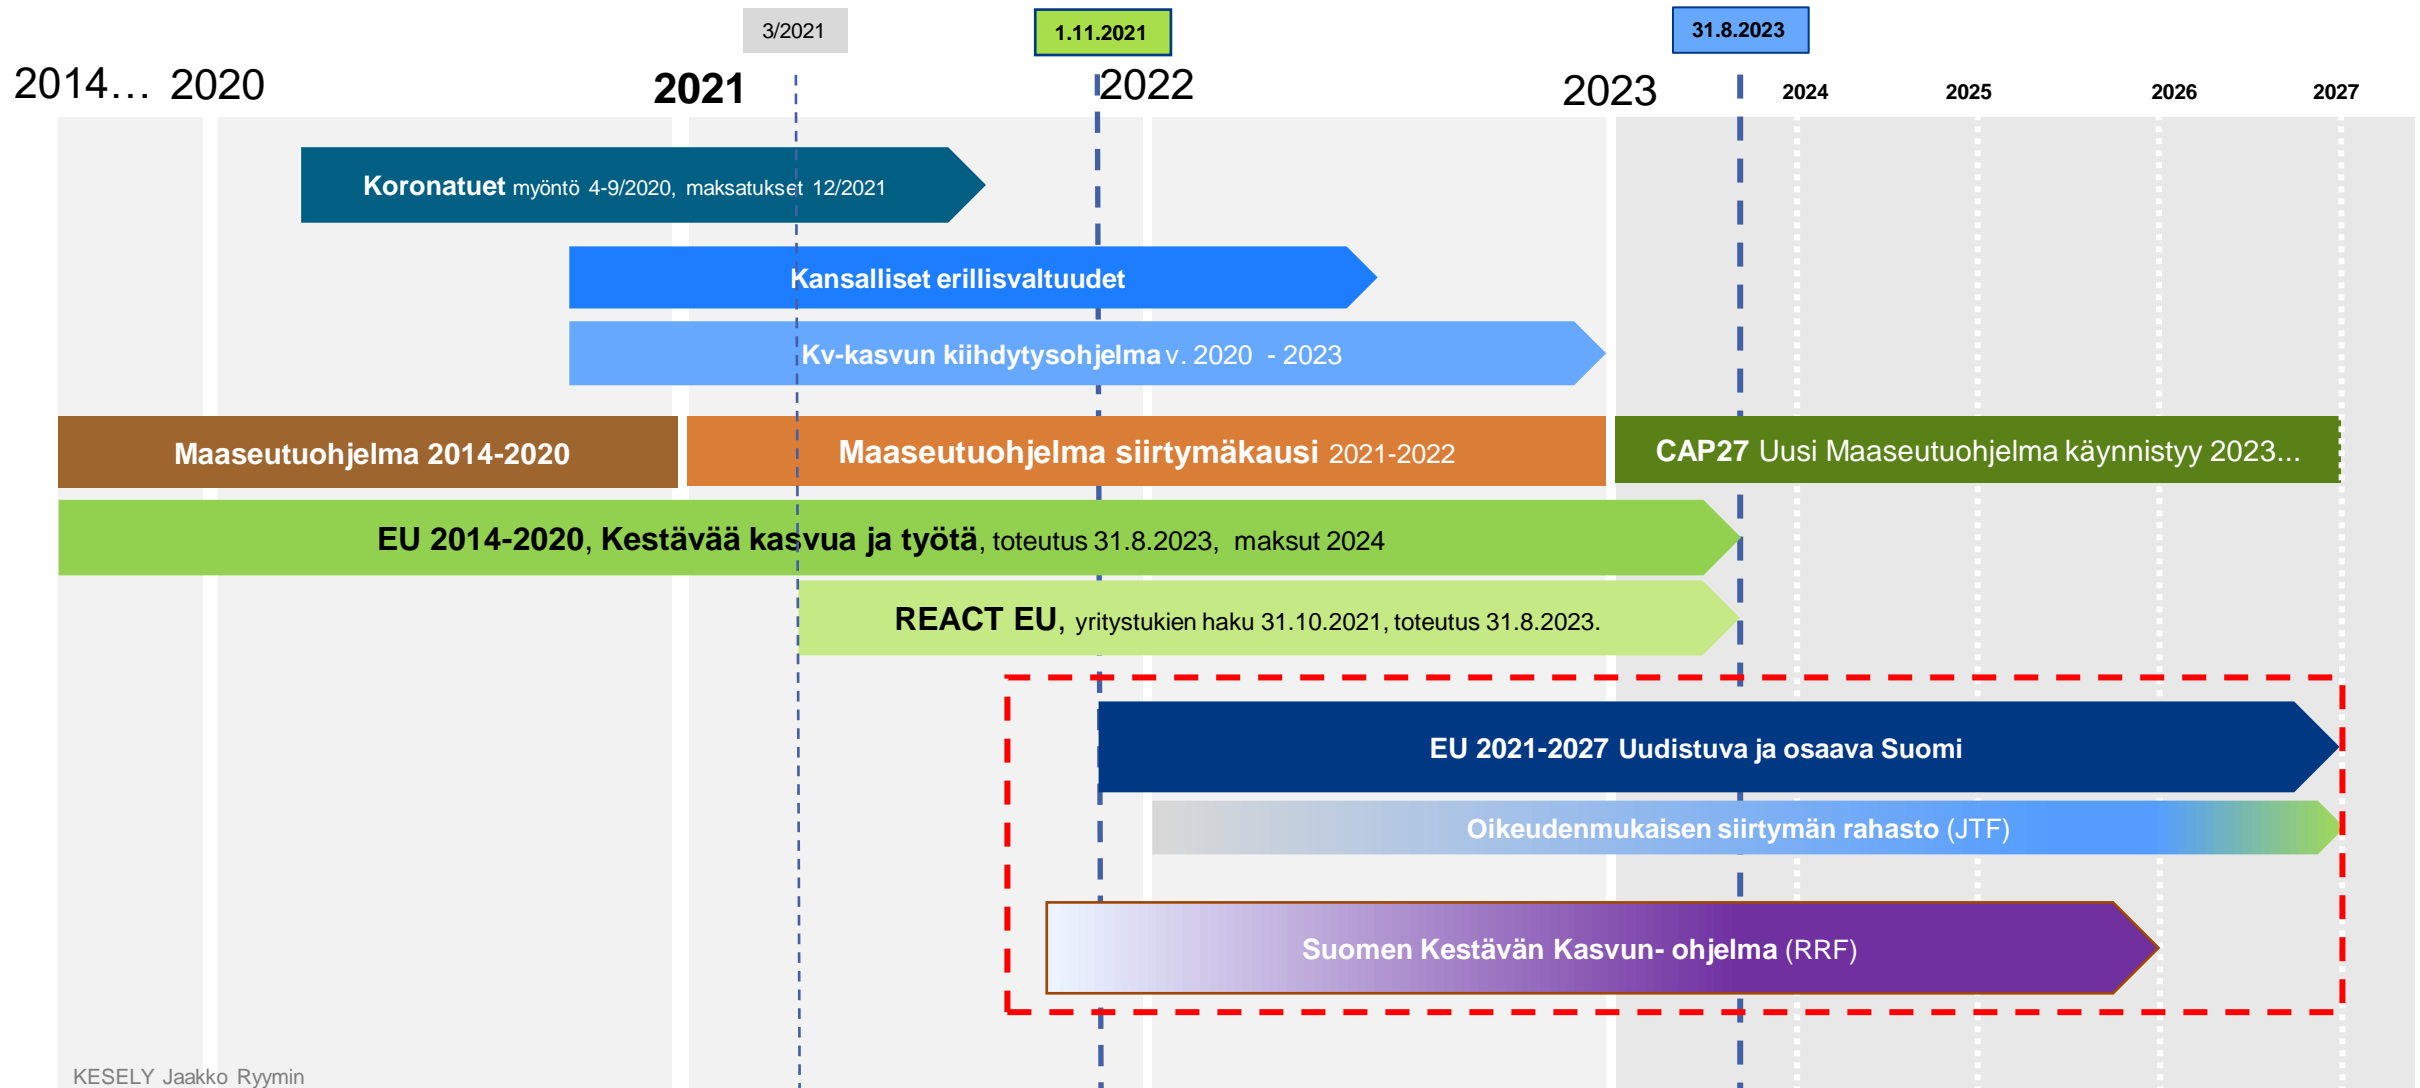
3/2021

1.11.2021

31.8.2023

2014… 2020

2021

2022

2023

2024

2025

2026

2027

Koronatuet myöntö 4-9/2020, maksatukset 12/2021

Kansalliset erillisvaltuudet

Kv-kasvun kiihdytysohjelma v. 2020 - 2023

Maaseutuohjelma 2014-2020

Maaseutuohjelma siirtymäkausi 2021-2022

CAP27 Uusi Maaseutuohjelma käynnistyy 2023...

EU 2014-2020, Kestävää kasvua ja työtä, toteutus 31.8.2023, maksut 2024

REACT EU, yritystukien haku 31.10.2021, toteutus 31.8.2023.

EU 2021-2027 Uudistuva ja osaava Suomi

Oikeudenmukaisen siirtymän rahasto (JTF)

Suomen Kestävän Kasvun- ohjelma (RRF)

KESELY Jaakko Ryymin